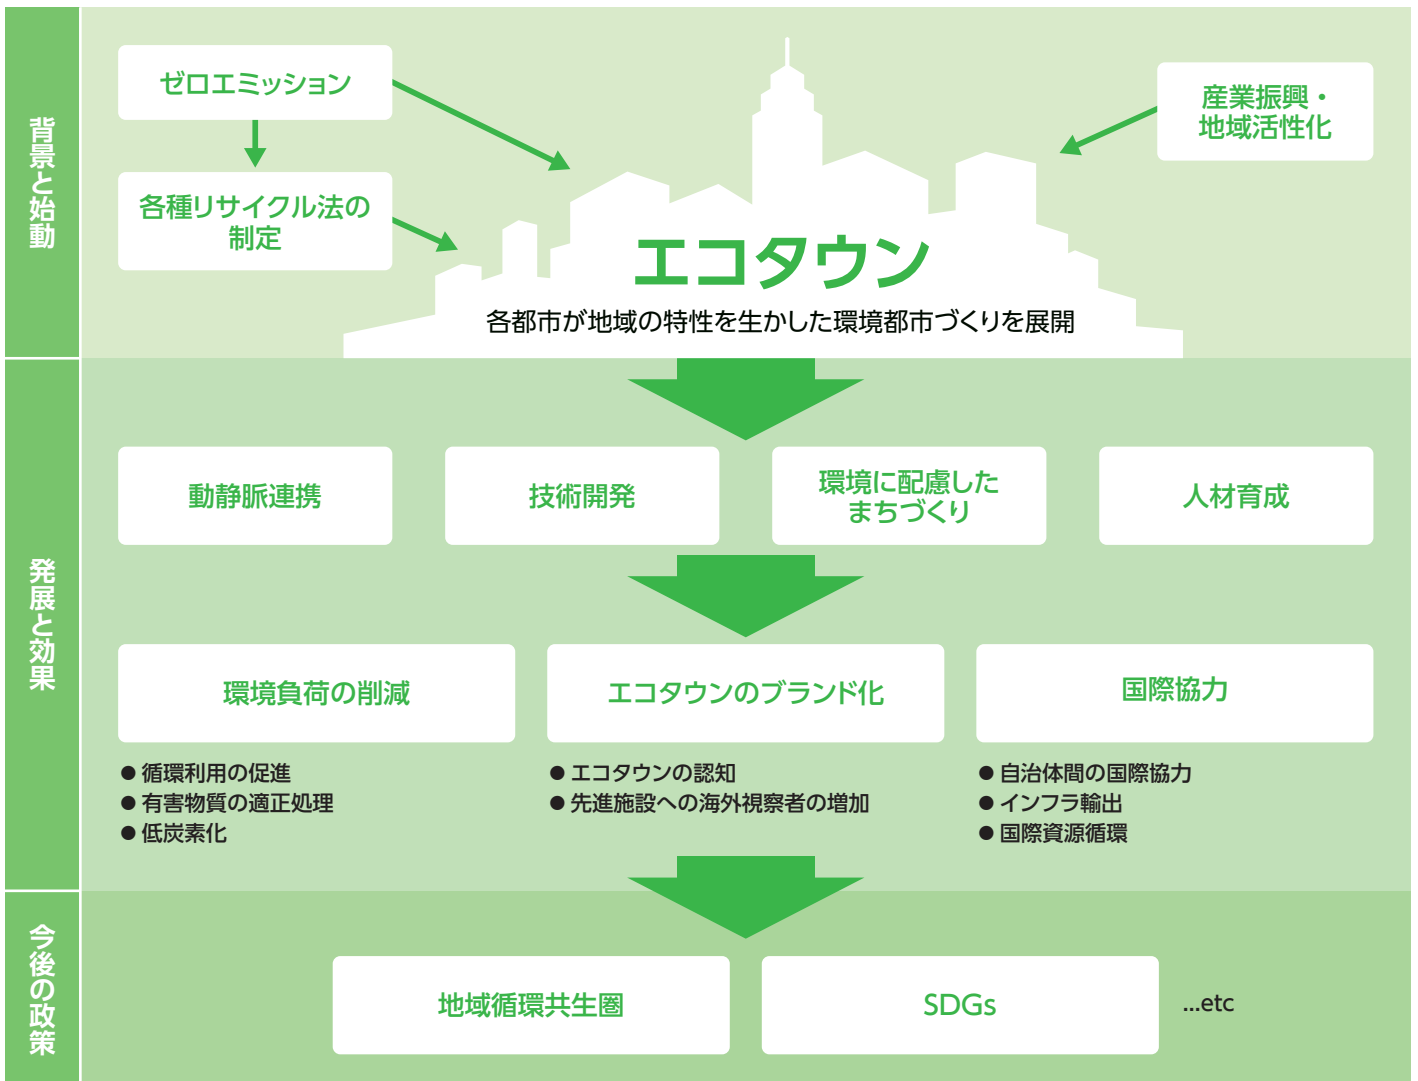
背景と始動

ゼロエミッション

各種リサイクル法の制定

産業振興・地域活性化

エコタウン

各都市が地域の特性を生かした環境都市づくりを展開

発展と効果

動静脈連携

技術開発

環境に配慮したまちづくり

人材育成

環境負荷の削減

● 循環利用の促進
● 有害物質の適正処理
● 低炭素化

エコタウンのブランド化

● エコタウンの認知
● 先進施設への海外視察者の増加

国際協力

● 自治体間の国際協力
● インフラ輸出
● 国際資源循環

今後の政策

地域循環共生圏

SDGs

...etc